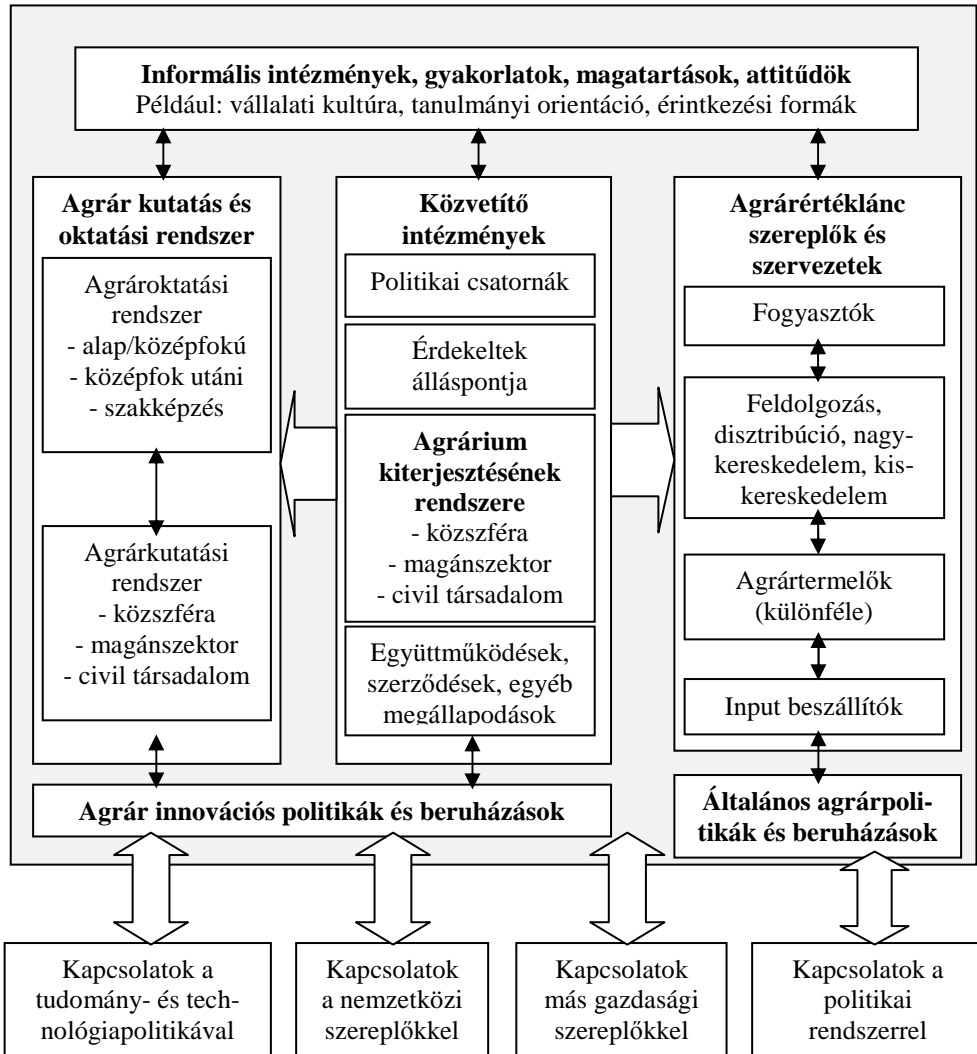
**Informális intézmények, gyakorlatok, magatartások, attitűdök**
Például: vállalati kultúra, tanulmányi orientáció, érintkezési formák

**Agrár kutatás és oktatási rendszer**

Agrároktatási rendszer
- alap/középfokú
- középfok utáni
- szakképzés

Agrárkutatási rendszer
- közszféra
- magánszektor
- civil társadalom

**Közvetítő intézmények**

Politikai csatornák

Érdekeltek álláspontja

**Agrárium kiterjesztésének rendszere**
- közszféra
- magánszektor
- civil társadalom

Együttműködések, szerződések, egyéb megállapodások

**Agrárértéklánc szereplők és szervezetek**

Fogyasztók

Feldolgozás, disztribúció, nagykereskedelem, kiskereskedelem

Agrártermelők (különféle)

Input beszállítók

**Agrár innovációs politikák és beruházások**

**Általános agrárpolitikák és beruházások**

Kapcsolatok a tudomány- és technológiapolitikával

Kapcsolatok a nemzetközi szereplőkkel

Kapcsolatok más gazdasági szereplőkkel

Kapcsolatok a politikai rendszerrel